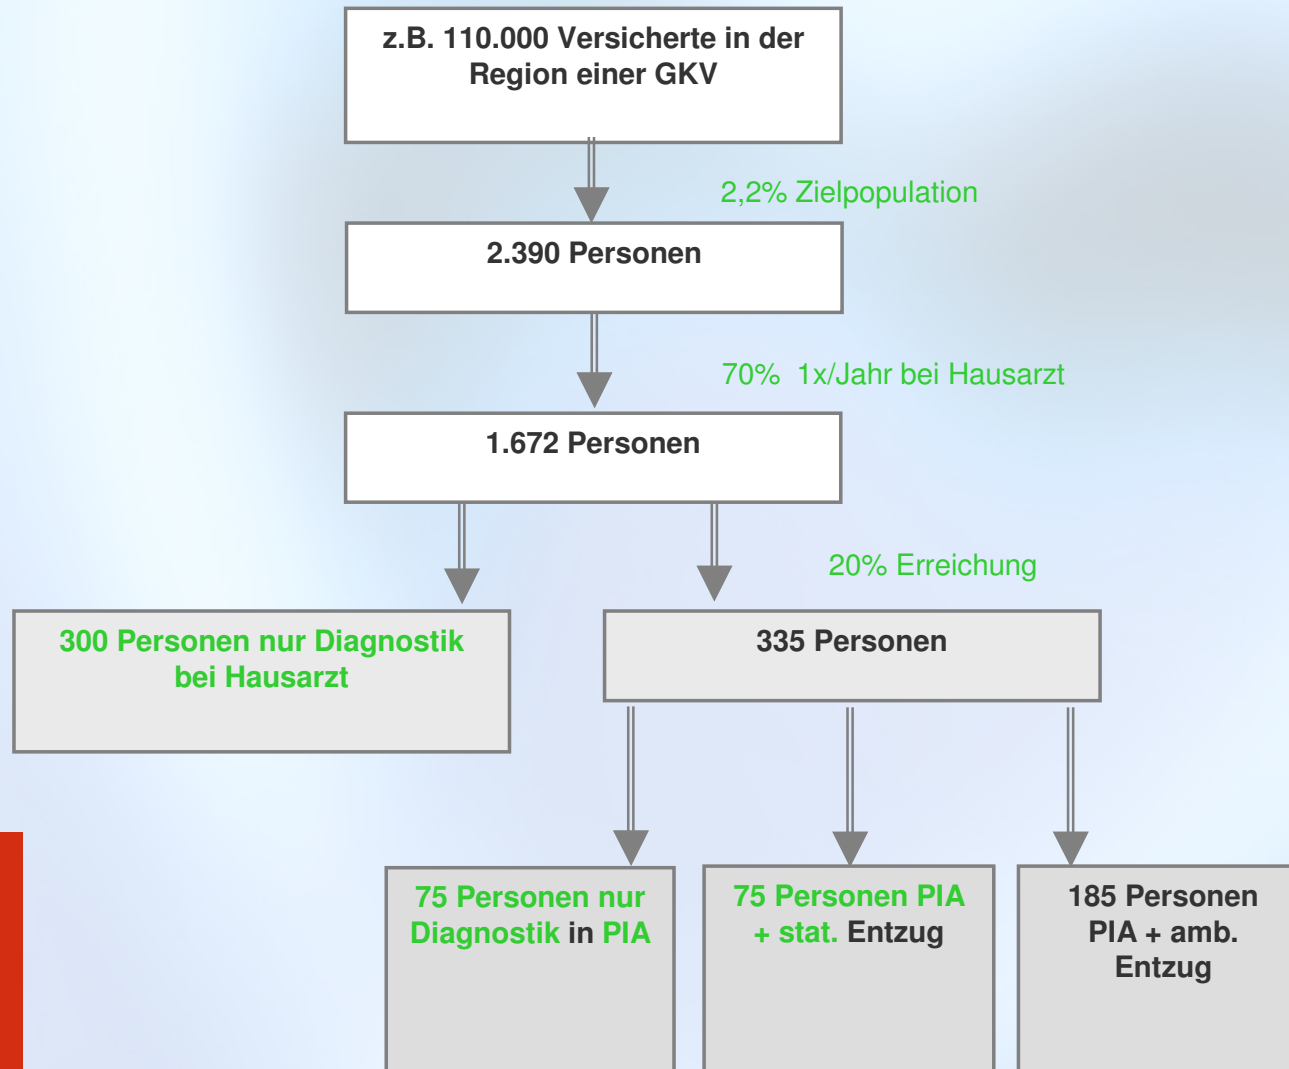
z.B. 110.000 Versicherte in der Region einer GKV

2,2% Zielpopulation

2.390 Personen

70% 1x/Jahr bei Hausarzt

1.672 Personen

20% Erreichung

300 Personen nur Diagnostik bei Hausarzt

335 Personen

75 Personen nur Diagnostik in PIA

75 Personen PIA + stat. Entzug

185 Personen PIA + amb. Entzug